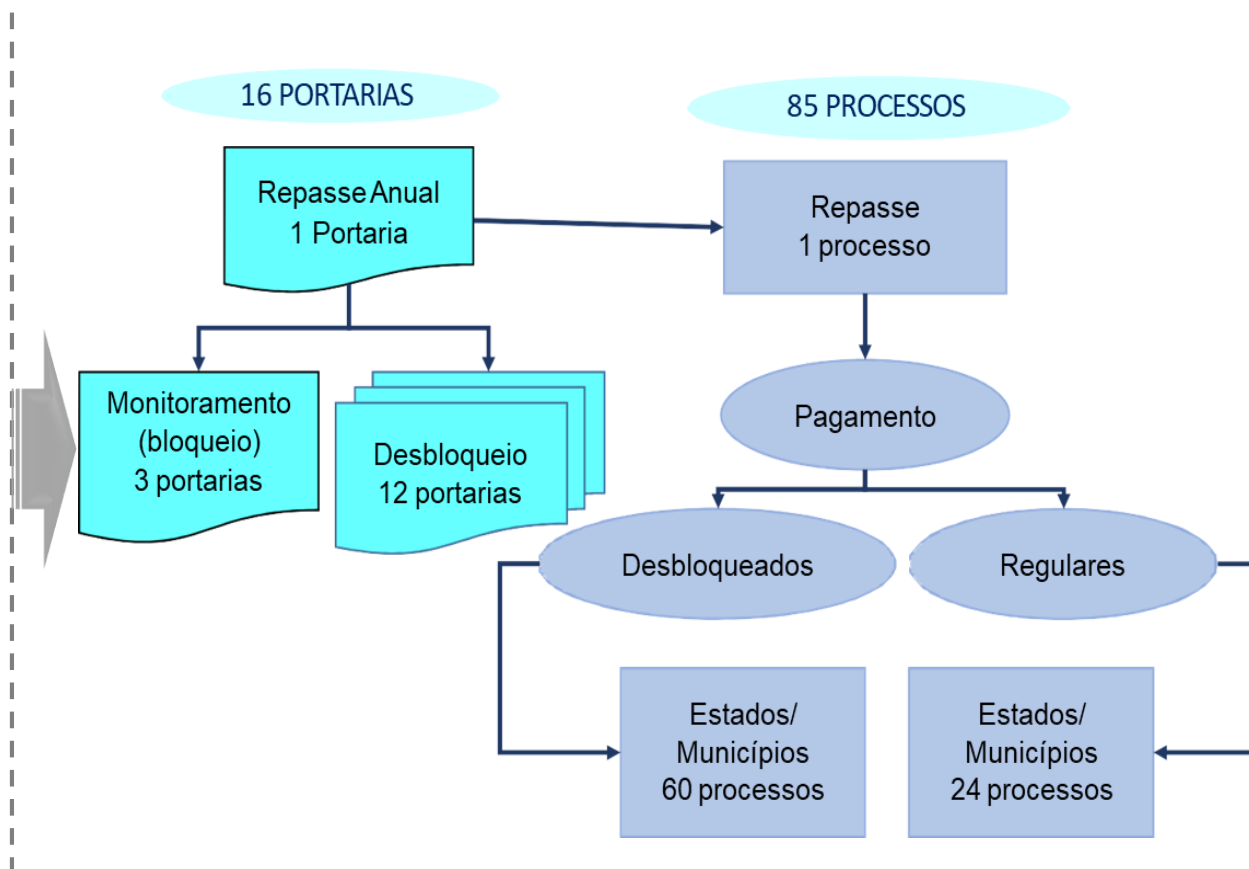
16 PORTARIAS

85 PROCESSOS

Repasse Anual
1 Portaria

Repasse
1 processo

Monitoramento
(bloqueio)
3 portarias

Desbloqueio
12 portarias

Pagamento

Desbloqueados

Regulares

Estados/
Municípios
60 processos

Estados/
Municípios
24 processos